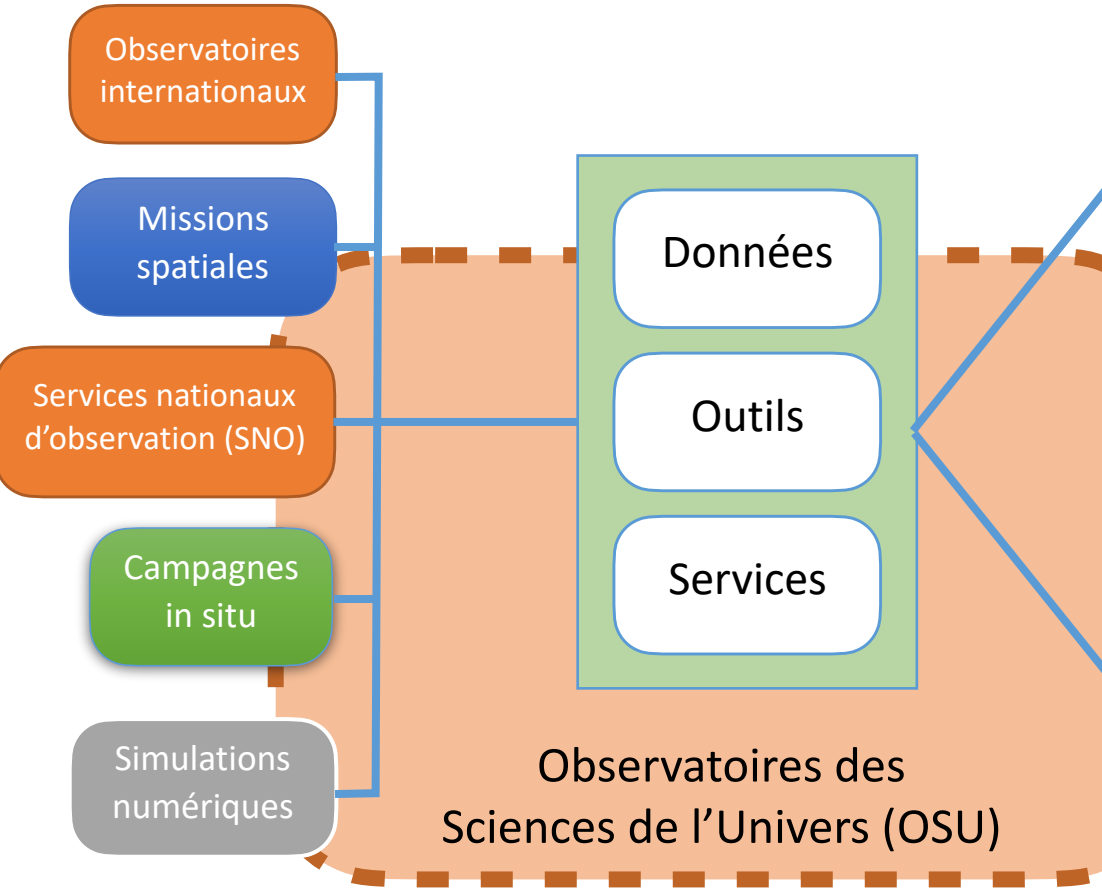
Observatoires internationaux

Missions spatiales

Services nationaux d’observation (SNO)

Campagnes in situ

Simulations numériques

Données

Outils

Services

Observatoires des Sciences de l’Univers (OSU)